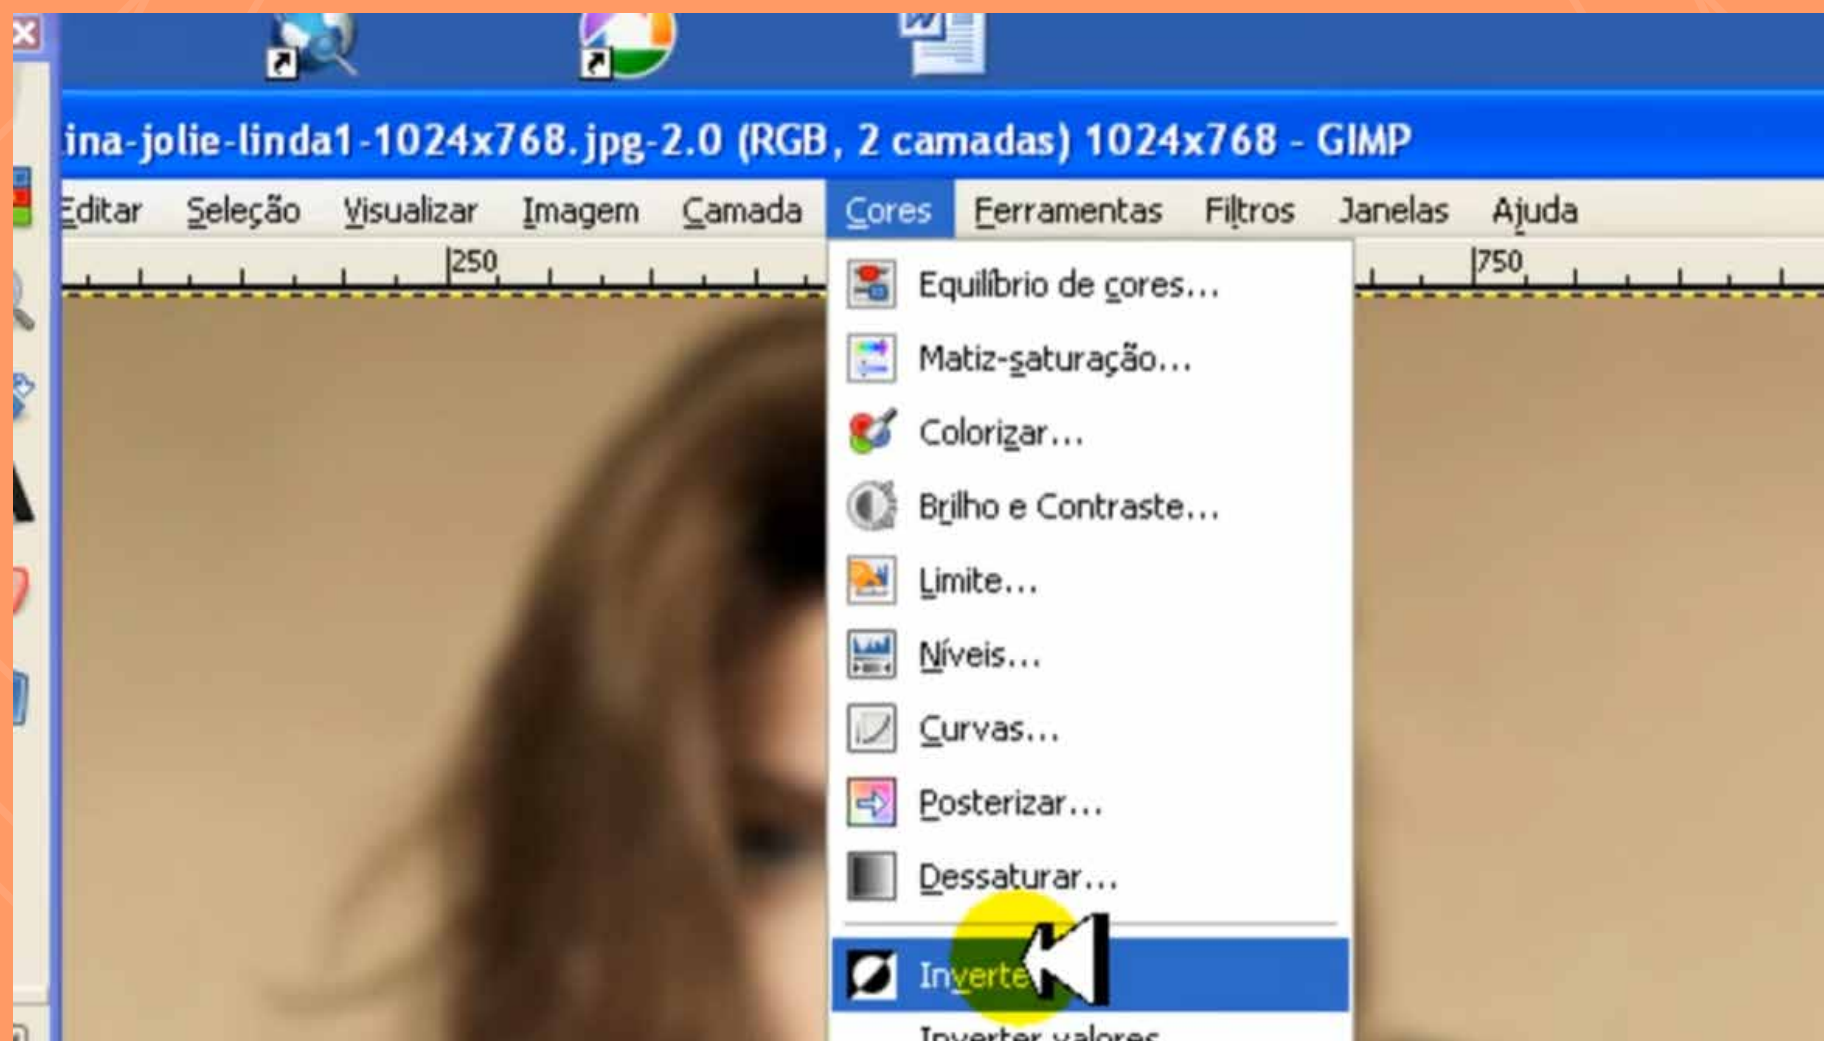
ina-jolie-linda1-1024x768.jpg-2.0 (RGB, 2 camadas) 1024x768 - GIMP

Editar Seleção Visualizar Imagem Camada Cores Ferramentas Filtros Janelas Ajuda

250 750

Equilíbrio de cores...
Matiz-saturação...
Colorizar...
Brilho e Contraste...
Limite...
Níveis...
Curvas...
Posterizar...
Dessaturar...
Inverte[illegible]
Inverter valores